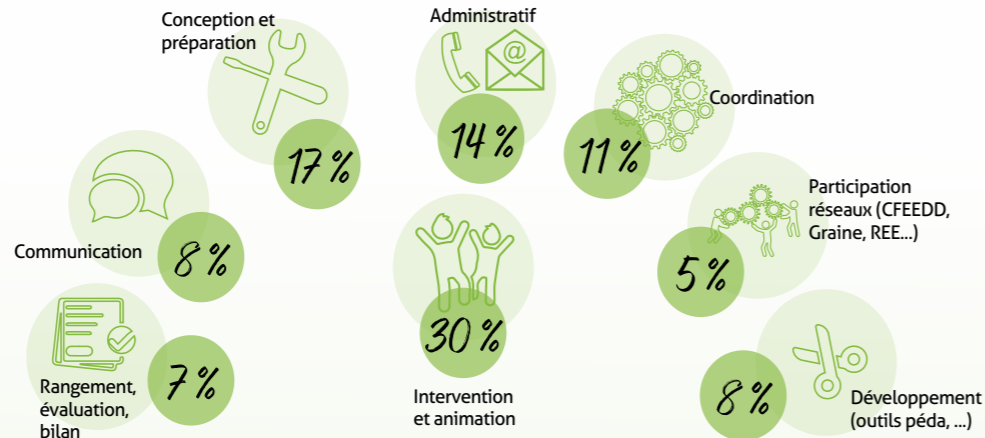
Conception et préparation

17 %

Administratif

14 %

11 %

Coordination

Communication

8 %

30 %

Intervention et animation

Participation réseaux (CFEEDD, Graine, REE...)

5 %

Rangement, évaluation, bilan

7 %

8 %

Développement (outils péda, ...)